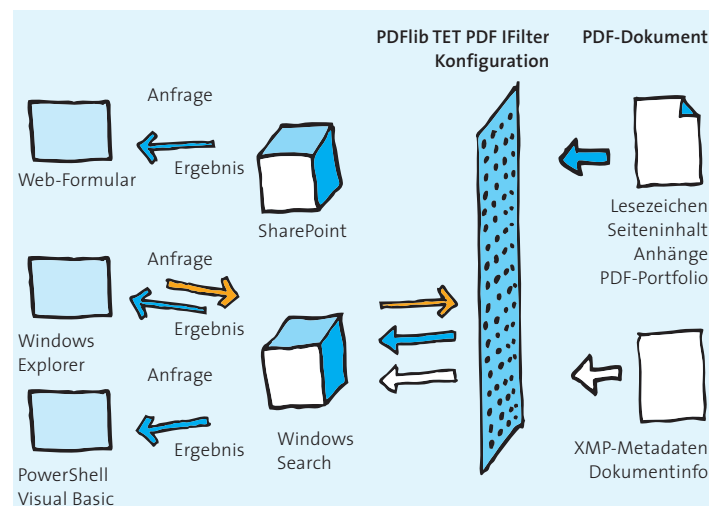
PDFlib TET PDF IFilter Konfiguration

PDF-Dokument

Anfrage

Ergebnis

Web-Formular

SharePoint

Lesezeichen
Seiteninhalt
Anhänge
PDF-Portfolio

Anfrage

Ergebnis

Windows Explorer

Anfrage

Ergebnis

PowerShell
Visual Basic

Windows Search

XMP-Metadaten
Dokumentinfo